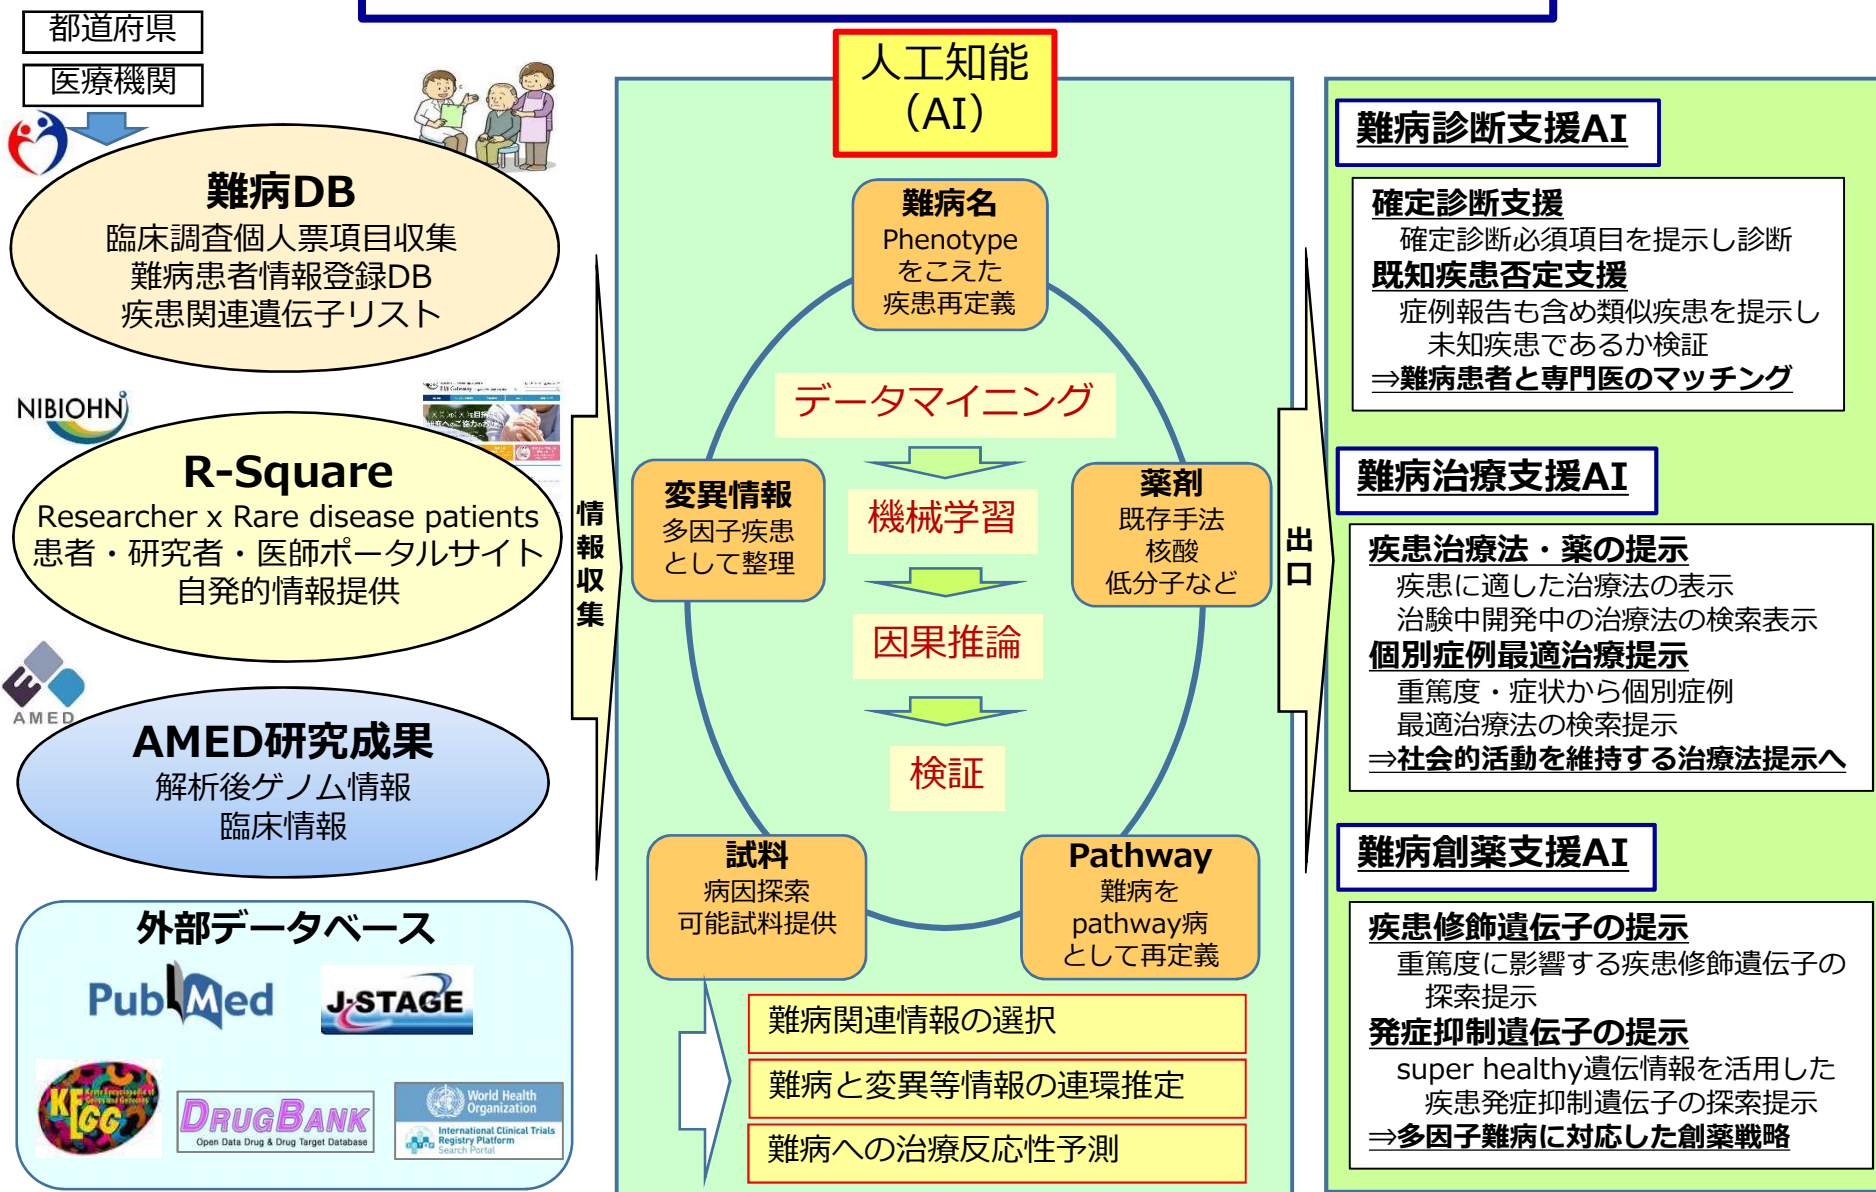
都道府県
医療機関

難病DB
臨床調査個人票項目収集
難病患者情報登録DB
疾患関連遺伝子リスト

NIBIOHN

R-Square
Researcher x Rare disease patients
患者・研究者・医師ポータルサイト
自発的情報提供

AMED

AMED研究成果
解析後ゲノム情報
臨床情報

外部データベース
PubMed
J-STAGE
KEGG
DRUGBANK
Open Data Drug & Drug Target Database
World Health Organization
International Clinical Trials Registry Platform
Search Portal

情報収集

人工知能
(AI)

難病名
Phenotype
をこえた
疾患再定義

データマイニング

変異情報
多因子疾患
として整理

機械学習

薬剤
既存手法
核酸
低分子など

因果推論

検証

試料
病因探索
可能試料提供

Pathway
難病を
pathway病
として再定義

難病関連情報の選択
難病と変異等情報の連環推定
難病への治療反応性予測

出口

難病診断支援AI

確定診断支援
確定診断必須項目を提示し診断
既知疾患否定支援
症例報告も含め類似疾患を提示し
未知疾患であるか検証
⇒難病患者と専門医のマッチング

難病治療支援AI

疾患治療法・薬の提示
疾患に適した治療法の表示
治験中開発中の治療法の検索表示
個別症例最適治療提示
重篤度・症状から個別症例
最適治療法の検索提示
⇒社会的活動を維持する治療法提示へ

難病創薬支援AI

疾患修飾遺伝子の提示
重篤度に影響する疾患修飾遺伝子の
探索提示
発症抑制遺伝子の提示
super healthy遺伝情報を活用した
疾患発症抑制遺伝子の探索提示
⇒多因子難病に対応した創薬戦略